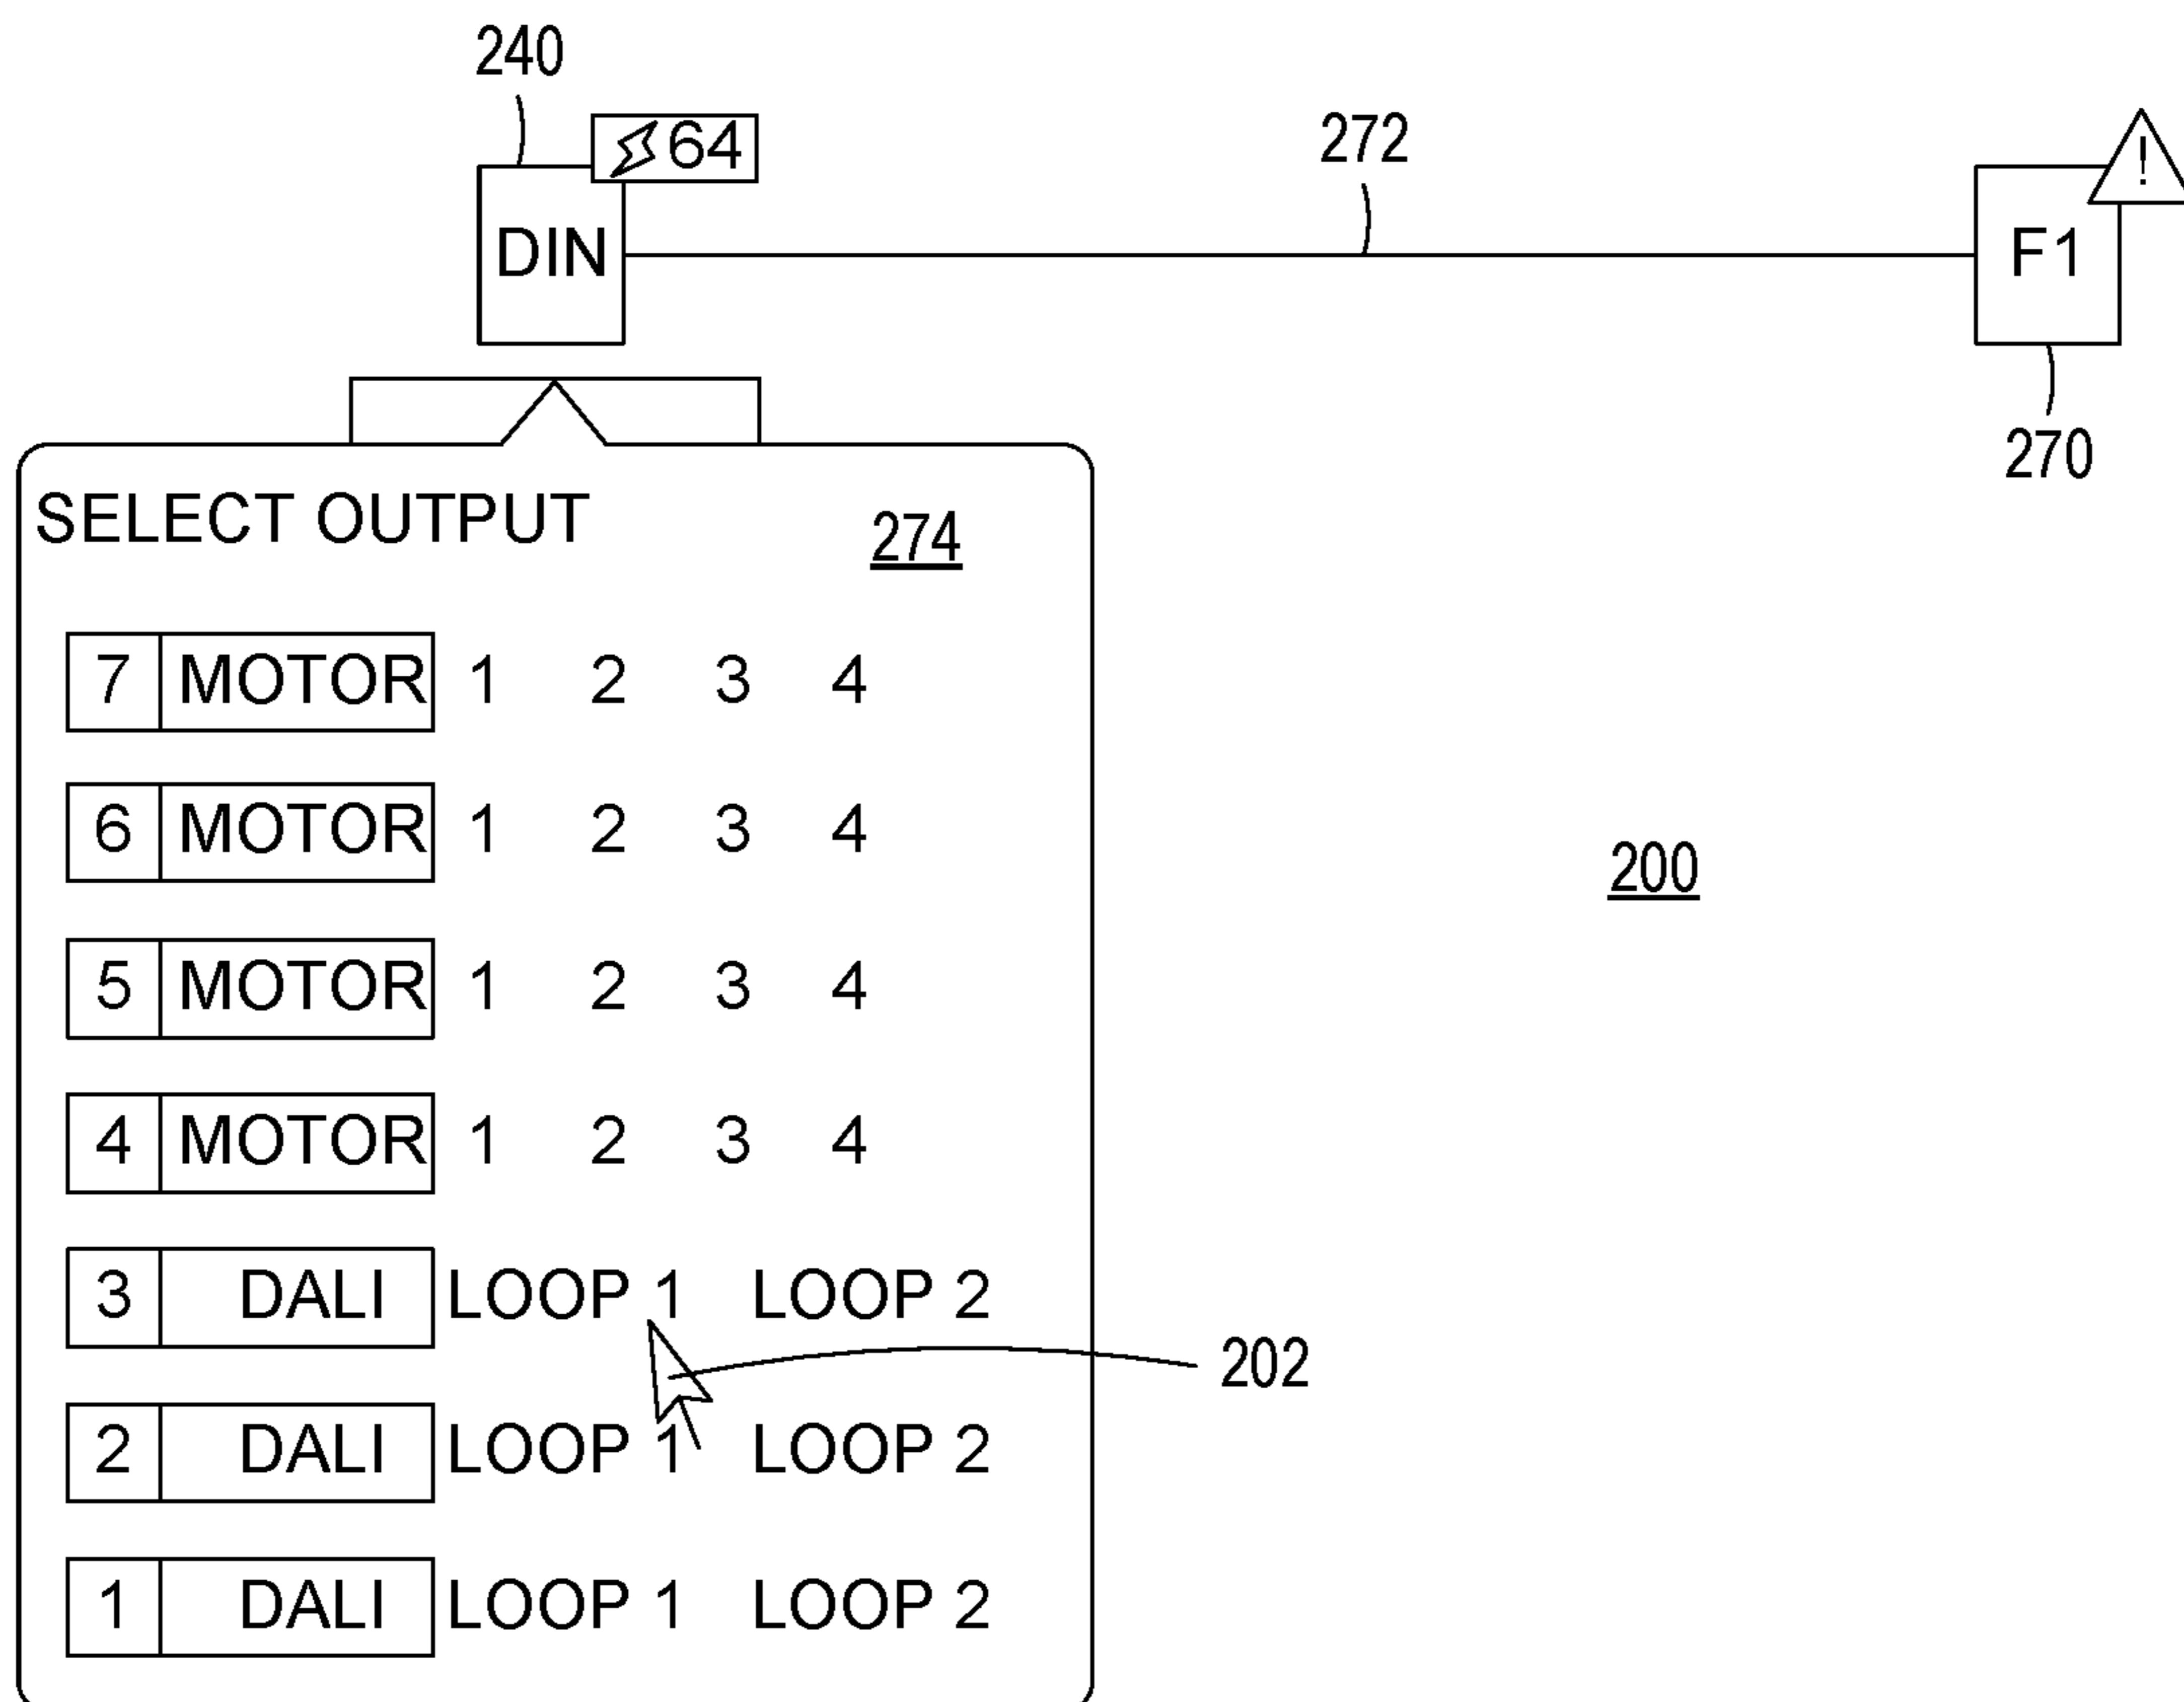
240

64

DIN

272

F1

!

270

SELECT OUTPUT

274

| 7 | MOTOR | 1 | 2 | 3 | 4 |
|---|---|---|---|---|---|
| 6 | MOTOR | 1 | 2 | 3 | 4 |
| 5 | MOTOR | 1 | 2 | 3 | 4 |
| 4 | MOTOR | 1 | 2 | 3 | 4 |
| 3 | DALI | LOOP 1 | LOOP 2 | | |
| 2 | DALI | LOOP 1 | LOOP 2 | | |
| 1 | DALI | LOOP 1 | LOOP 2 | | |

200

202